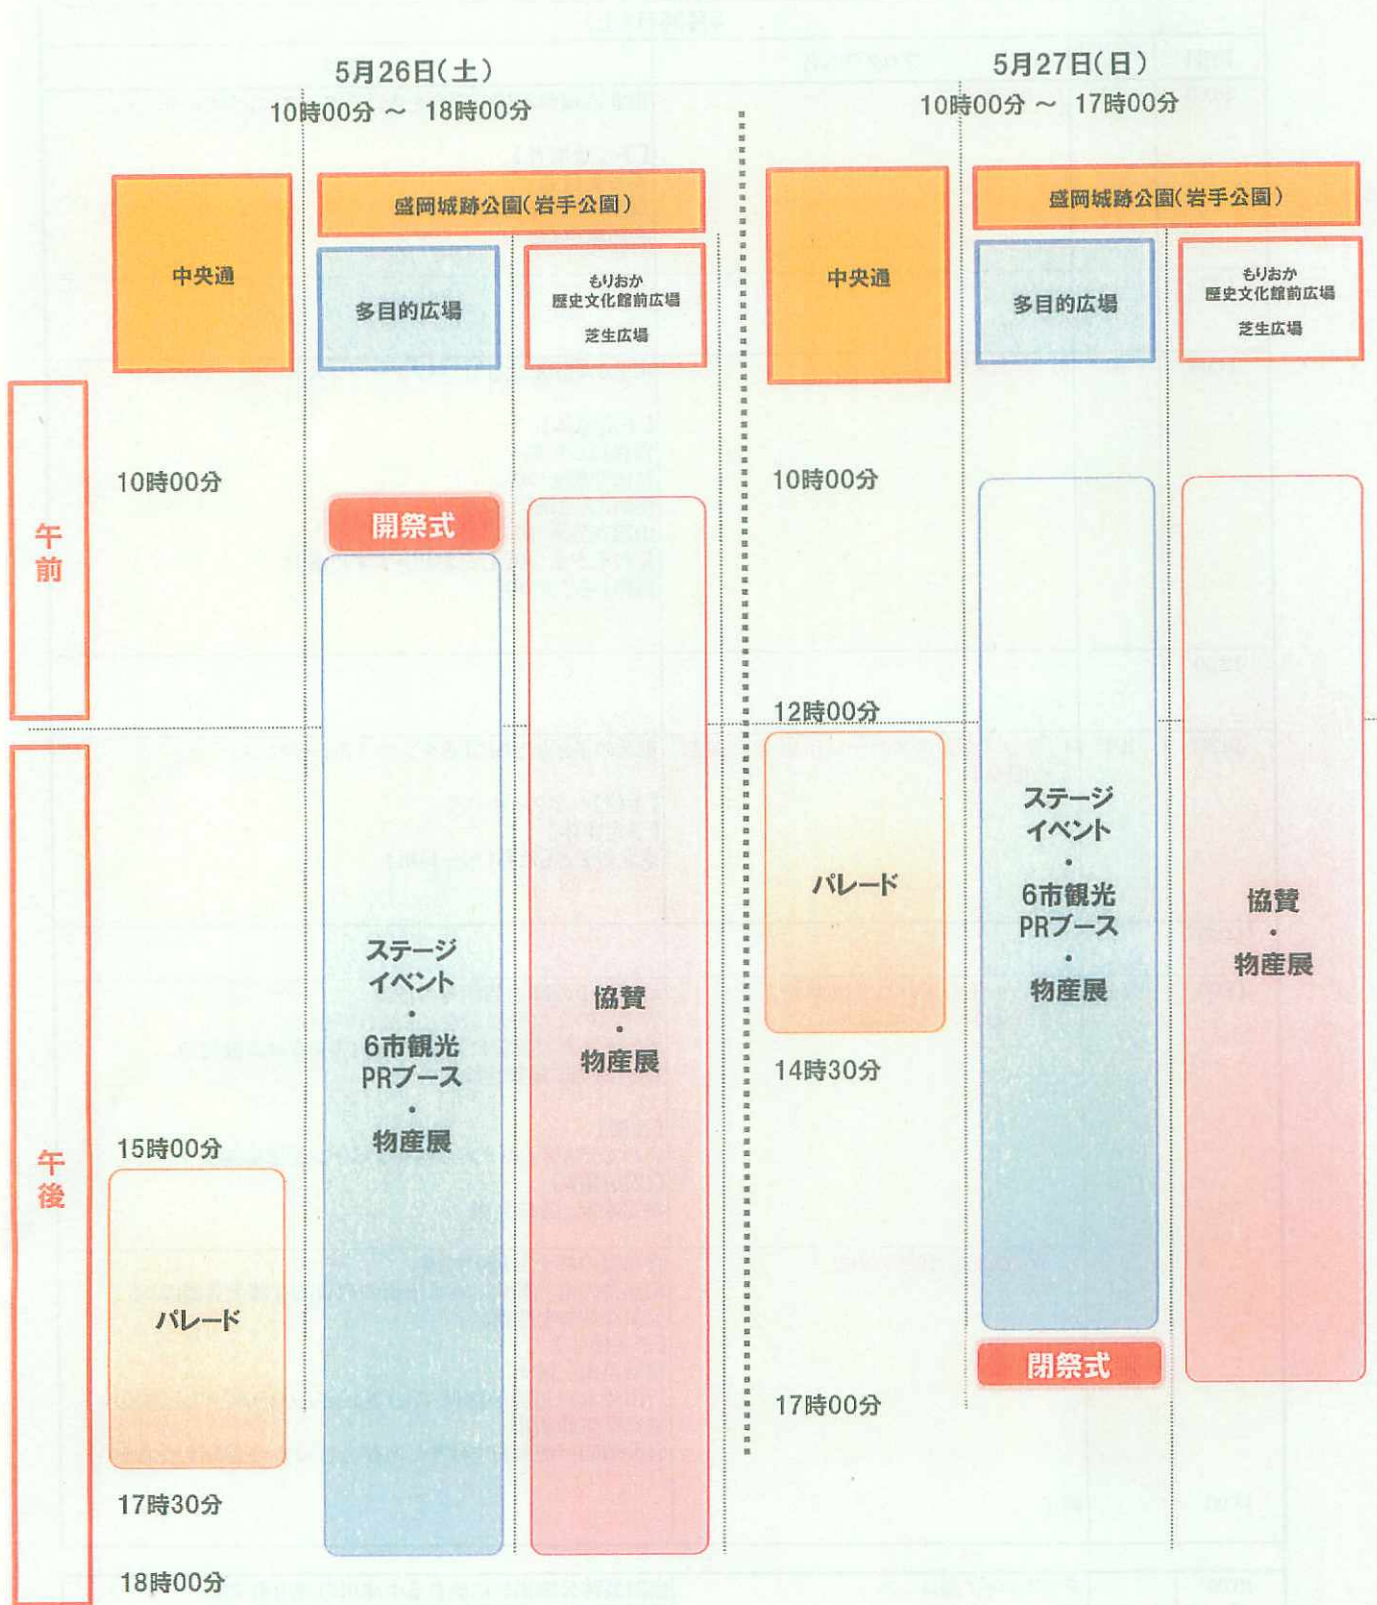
5月26日(土)
10時00分 ～ 18時00分

中央通

盛岡城跡公園(岩手公園)

多目的広場

もりおか歴史文化館前広場 芝生広場

午前

10時00分

開祭式

午後

ステージイベント・6市観光PRブース・物産展

協賛・物産展

15時00分

パレード

17時30分

18時00分

5月27日(日)
10時00分 ～ 17時00分

中央通

盛岡城跡公園(岩手公園)

多目的広場

もりおか歴史文化館前広場 芝生広場

10時00分

12時00分

パレード

14時30分

ステージイベント・6市観光PRブース・物産展

協賛・物産展

閉祭式

17時00分